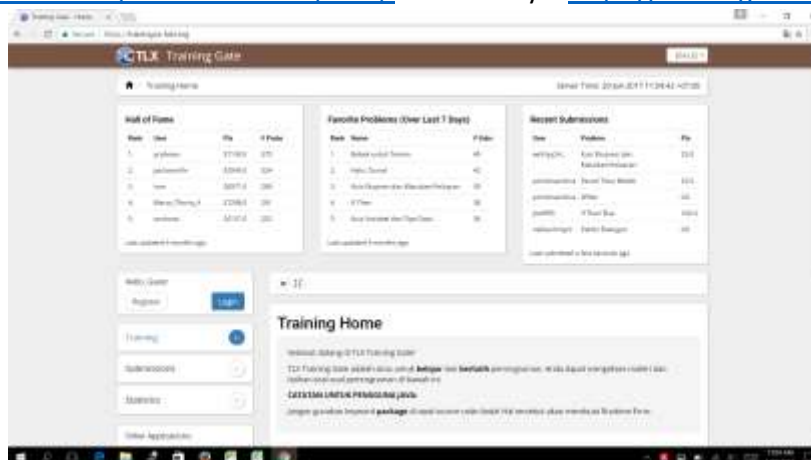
TLX Training Gate

Training Home

Hall of Fame

Favorite Problems (Over Last 7 Days)

Recent Submissions

Hello, Guest

Register

Login

Training

Submissions

Statistics

Other Applications

Training Home

Selamat datang di TLX Training Gate!

TLX Training Gate adalah situs untuk belajar dan berlatih pemrograman. Anda dapat mengakses materi dan latihan soal-soal pemrograman di bawah ini.

CATATAN UNTUK PENGGUNA JAVA:

Jangan gunakan keyword package di awal source code Anda! Hal tersebut akan membuat Rutinitas Error.